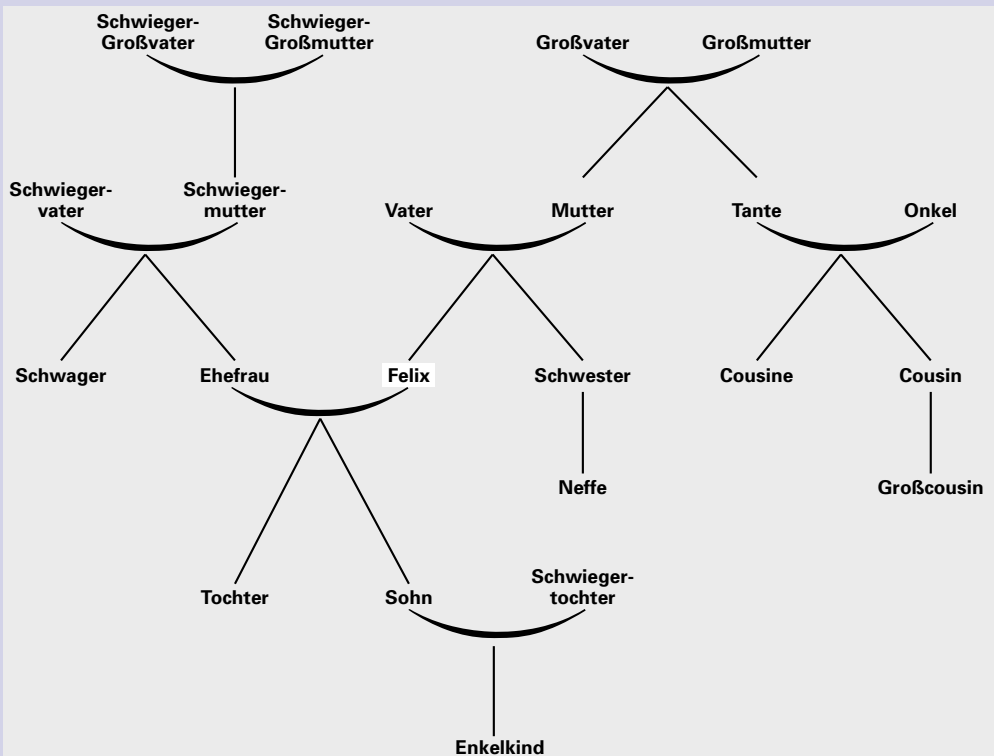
Schwieger-Großvater
Schwieger-Großmutter
Großvater
Großmutter
Schwiegervater
Schwiegermutter
Vater
Mutter
Tante
Onkel
Schwager
Ehefrau
Felix
Schwester
Cousine
Cousin
Neffe
Großcousin
Tochter
Sohn
Schwiegertochter
Enkelkind